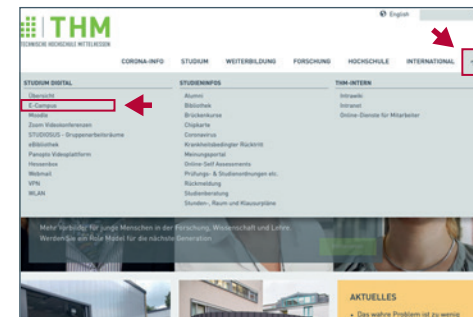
THM
TECHNISCHE HOCHSCHULE MITTELHESSEN

English

CORONA-INFO STUDIUM WEITERBILDUNG FORSCHUNG HOCHSCHULE INTERNATIONAL

STUDIUM DIGITAL
Übersicht
E-Campus
Moodle
Zoom Videokonferenzen
STUDIOSUS - Gruppenarbeitsräume
eBibliothek
Panopto Videoplattform
Hevewebex
Webmail
VPN
WLAN

STUDIENINFOS
Alumni
Bibliothek
Brückenkurse
Chipkarte
Coronavirus
Krankheitsbedingter Rücktritt
Meinungsportal
Online-Self Assessments
Prüfungs- & Studienordnungen etc.
Rückmeldung
Studienberatung
Stunden-, Raum und Klausurpläne

THM-INTERN
Intrawiki
Intranet
Online-Dienste für Mitarbeiter

Mehr Vorbilder für junge Menschen in der Forschung, Wissenschaft und Lehre. Werden Sie ein Role Model für die nächste Generation

AKTUELLES
• Das wahre Problem ist zu wenig